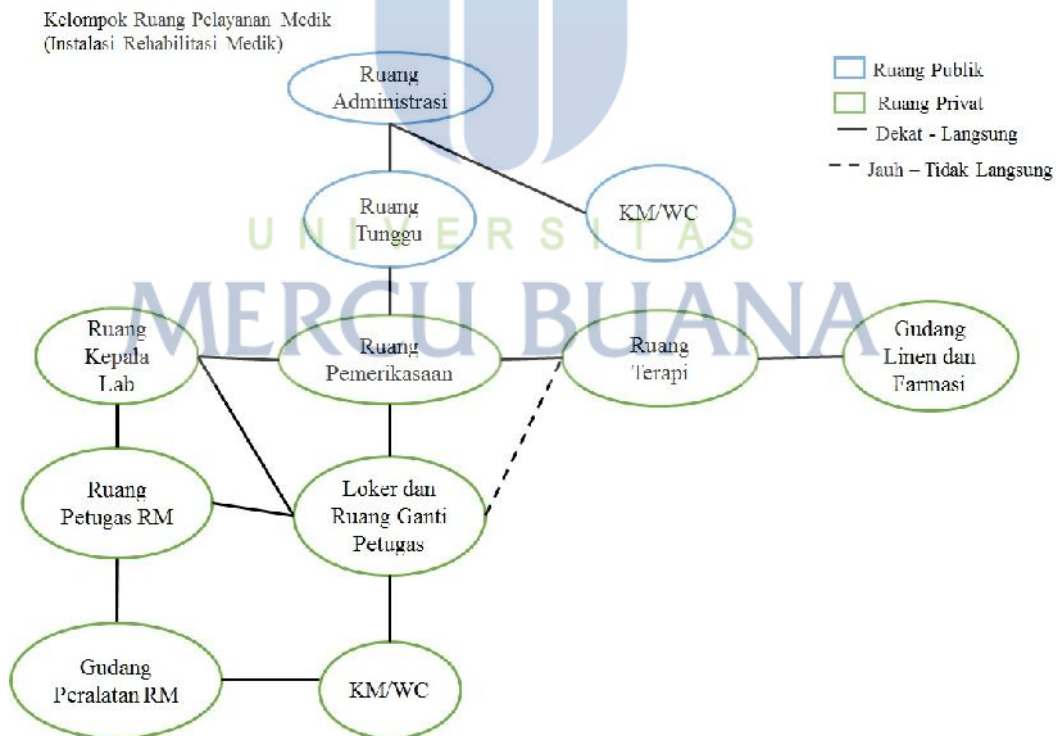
Kelompok Ruang Pelayanan Medik
(Instalasi Rehabilitasi Medik)

Ruang Publik
Ruang Privat
Dekat - Langsung
Jauh – Tidak Langsung

Ruang Administrasi

Ruang Tunggu

KM/WC

UNIVERSITAS
MERCU BUANA

Ruang Kepala Lab

Ruang Pemerikasaan

Ruang Terapi

Gudang Linen dan Farmasi

Ruang Petugas RM

Loker dan Ruang Ganti Petugas

Gudang Peralatan RM

KM/WC